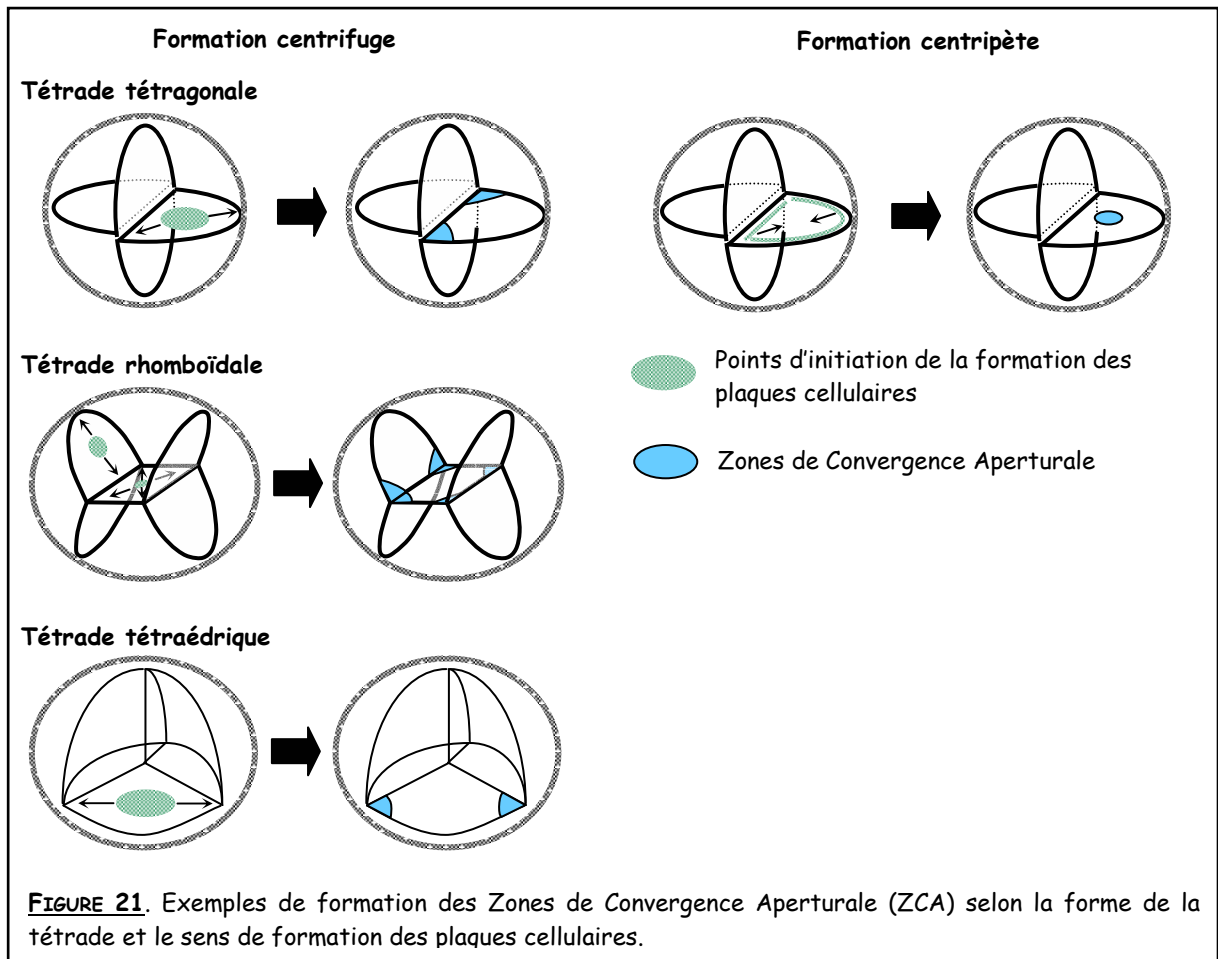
Formation centrifuge

Formation centripète

Tétrade tétragonale

Tétrade rhomboïdale

Points d'initiation de la formation des plaques cellulaires

Zones de Convergence Aperturale

Tétrade tétraédrique

FIGURE 21. Exemples de formation des Zones de Convergence Aperturale (ZCA) selon la forme de la tétrade et le sens de formation des plaques cellulaires.